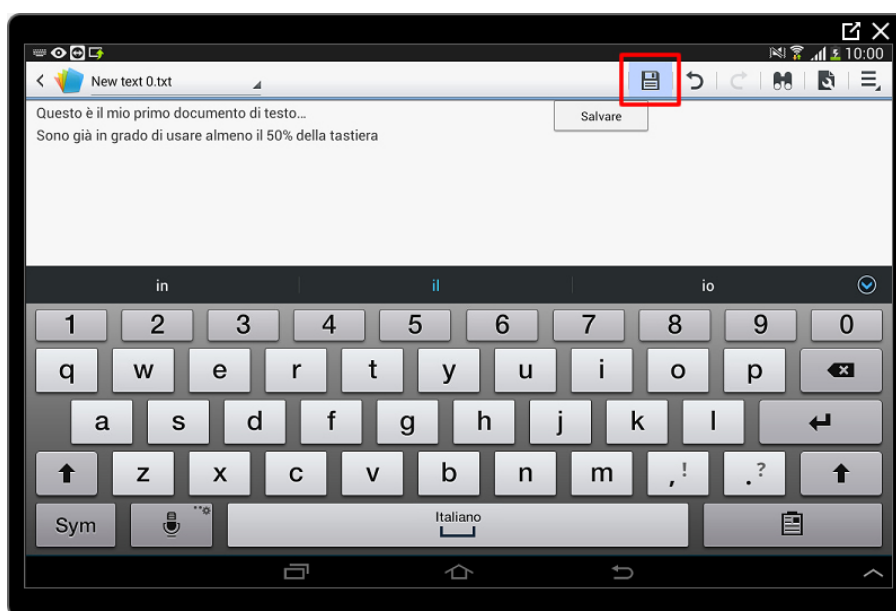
10:00

New text 0.txt

Questo è il mio primo documento di testo...
Sono già in grado di usare almeno il 50% della tastiera

Salvare

in

il

io

1 2 3 4 5 6 7 8 9 0

q w e r t y u i o p

a s d f g h j k l

z x c v b n m , ! . ?

Sym

Italiano